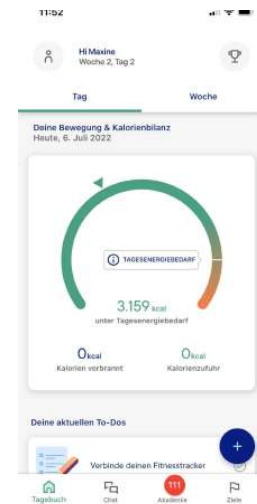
11:52

Hi Maxine
Woche 2, Tag 2

Tag
Woche

Deine Bewegung & Kalorienbilanz
Heute, 6. Juli 2022

TAGESENERGIEBEDARF

3.159 kcal
unter Tagesenergiebedarf

0 kcal
Kalorien verbrannt

0 kcal
Kalorienzufuhr

Deine aktuellen To-Dos

Verbinde deinen Fitnesstracker

+

Tagebuch
Chat
111
Akademie
Ziele